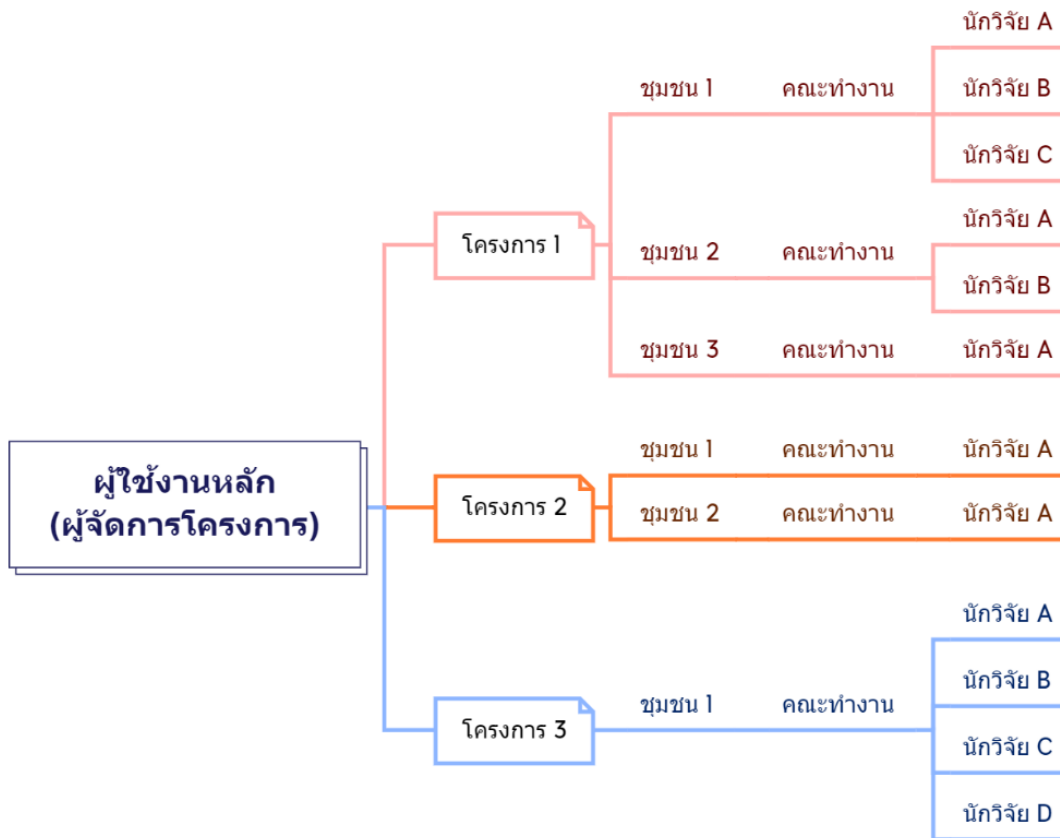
ผู้ใช้งานหลัก
(ผู้จัดการโครงการ)

โครงการ 1

ชุมชน 1
คณะทำงาน
นักวิจัย A
นักวิจัย B
นักวิจัย C

ชุมชน 2
คณะทำงาน
นักวิจัย A
นักวิจัย B

ชุมชน 3
คณะทำงาน
นักวิจัย A

โครงการ 2

ชุมชน 1
คณะทำงาน
นักวิจัย A

ชุมชน 2
คณะทำงาน
นักวิจัย A

โครงการ 3

ชุมชน 1
คณะทำงาน
นักวิจัย A
นักวิจัย B
นักวิจัย C
นักวิจัย D